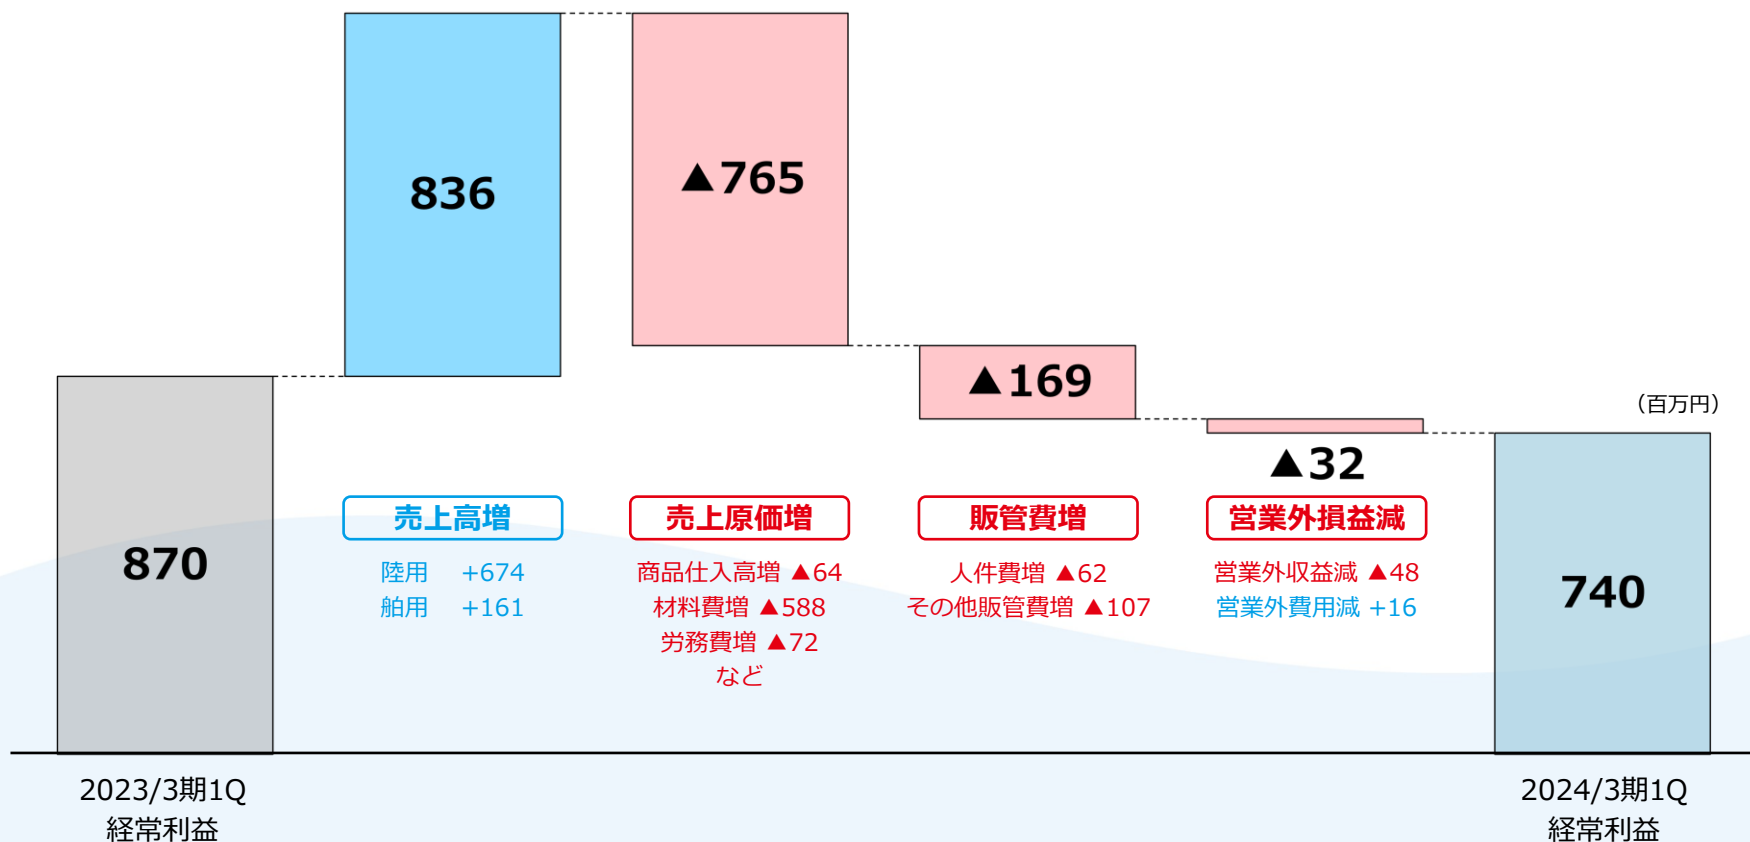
836

▲765

▲169

（百万円）

▲32

870

売上高増

陸用　+674
舶用　+161

売上原価増

商品仕入高増 ▲64
材料費増 ▲588
労務費増 ▲72
など

販管費増

人件費増 ▲62
その他販管費増 ▲107

営業外損益減

営業外収益減 ▲48
営業外費用減 +16

740

2023/3期1Q
経常利益

2024/3期1Q
経常利益